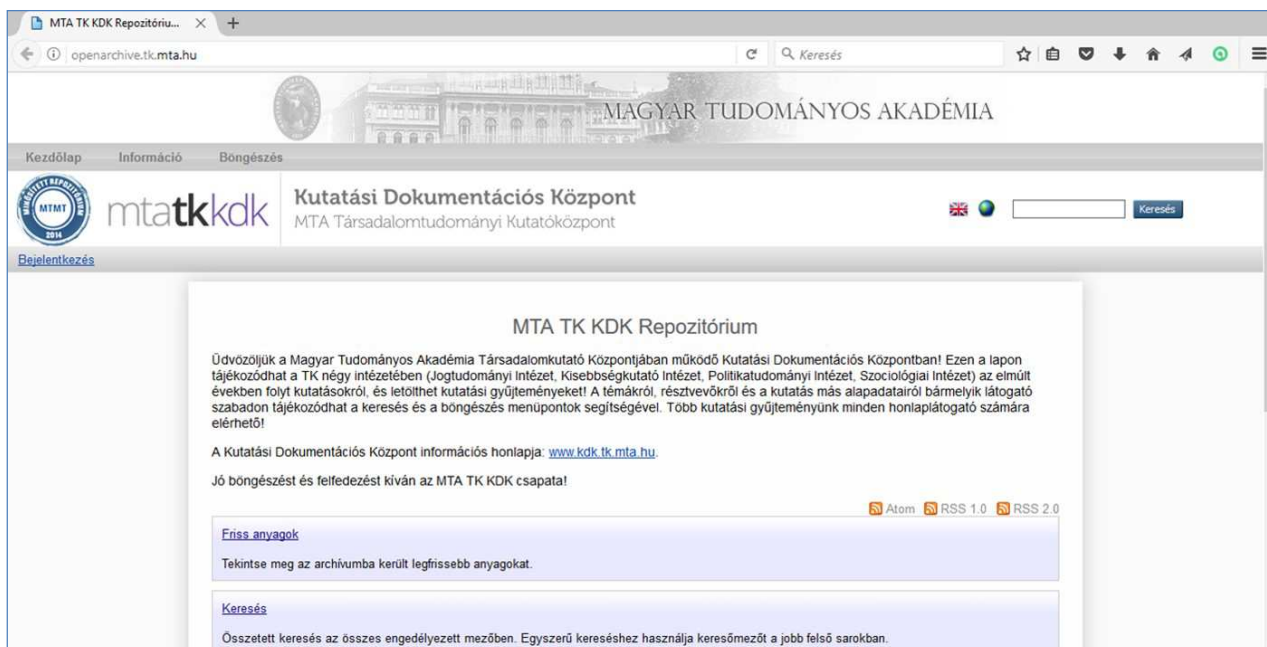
MTA TK KDK Repozitóriu... × +

openarchive.tk.mta.hu

Keresés

MAGYAR TUDOMÁNYOS AKADÉMIA

Kezdőlap Információ Böngészés

MTMT 2014

mtatkkdk

Kutatási Dokumentációs Központ
MTA Társadalomtudományi Kutatóközpont

Keresés

Bejelentkezés

MTA TK KDK Repozitórium

Üdvözöljük a Magyar Tudományos Akadémia Társadalomkutató Központjában működő Kutatási Dokumentációs Központban! Ezen a lapon tájékozódhat a TK négy intézetében (Jogtudományi Intézet, Kisebbségkutató Intézet, Politikatudományi Intézet, Szociológiai Intézet) az elmúlt években folyt kutatásokról, és letölthet kutatási gyűjteményeket! A témákról, résztvevőkről és a kutatás más alapadatairól bármelyik látogató szabadon tájékozódhat a keresés és a böngészés menüpontok segítségével. Több kutatási gyűjteményünk minden honlaplátogató számára elérhető!

A Kutatási Dokumentációs Központ információs honlapja: www.kdk.tk.mta.hu.

Jó böngészést és felfedezést kíván az MTA TK KDK csapata!

Atom RSS 1.0 RSS 2.0

Friss anyagok

Tekintse meg az archívumba került legfrissebb anyagokat.

Keresés

Összetett keresés az összes engedélyezett mezőben. Egyszerű kereséshez használja keresőmezőt a jobb felső sarokban.